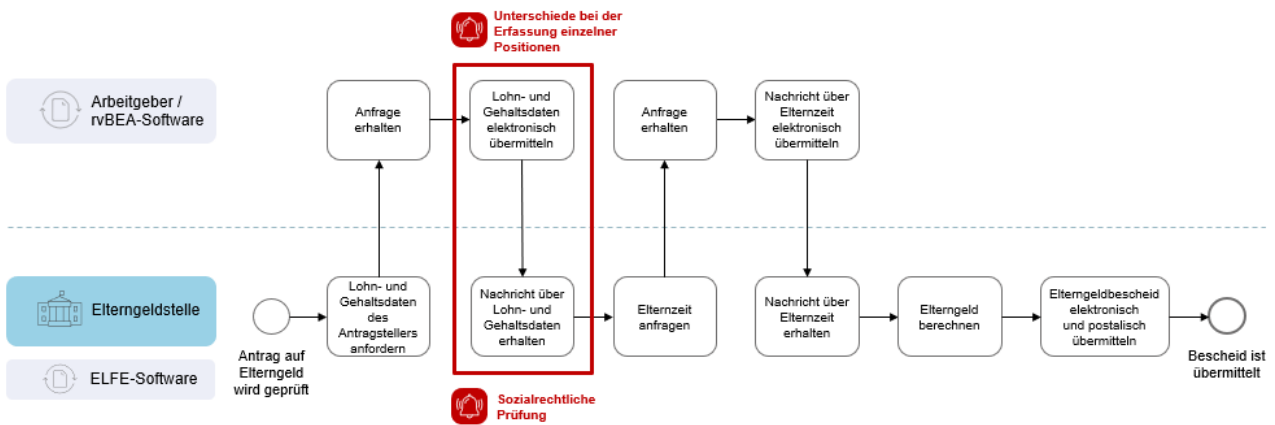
Unterschiede bei der Erfassung einzelner Positionen

Arbeitgeber / rvBEA-Software

Anfrage erhalten

Lohn- und Gehaltsdaten elektronisch übermitteln

Anfrage erhalten

Nachricht über Elternzeit elektronisch übermitteln

Elterngeldstelle

ELFE-Software

Antrag auf Elterngeld wird geprüft

Lohn- und Gehaltsdaten des Antragstellers anfordern

Nachricht über Lohn- und Gehaltsdaten erhalten

Elternzeit anfragen

Nachricht über Elternzeit erhalten

Elterngeld berechnen

Elterngeldbescheid elektronisch und postalisch übermitteln

Bescheid ist übermittelt

Sozialrechtliche Prüfung